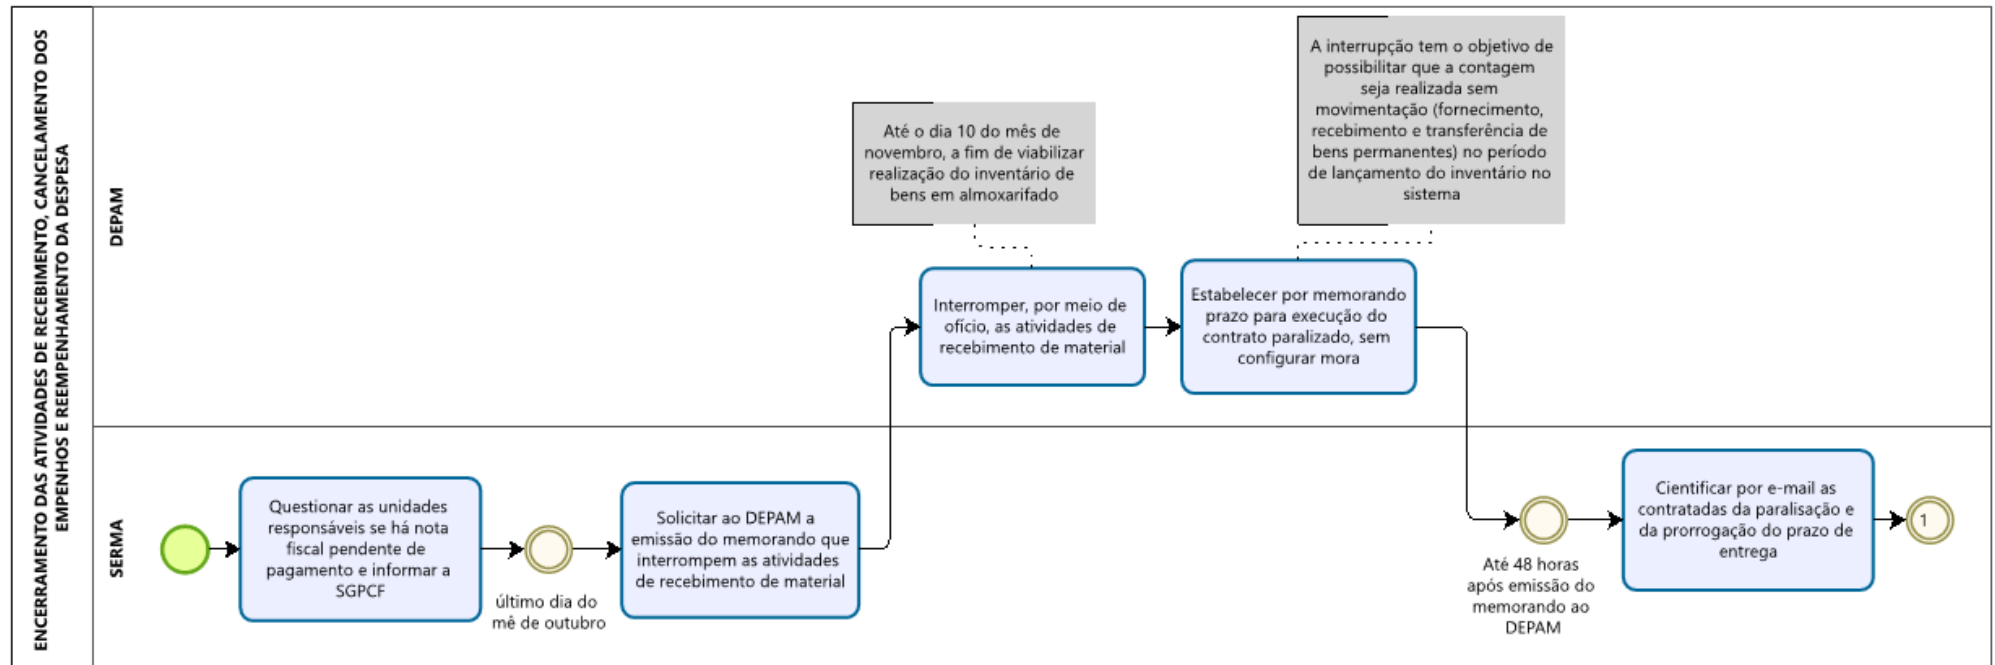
ENCERRAMENTO DAS ATIVIDADES DE RECEBIMENTO, CANCELAMENTO DOS EMPENHOS E REEMPENHAMENTO DA DESPESA

DEPAM

Até o dia 10 do mês de novembro, a fim de viabilizar realização do inventário de bens em almoxarifado

A interrupção tem o objetivo de possibilitar que a contagem seja realizada sem movimentação (fornecimento, recebimento e transferência de bens permanentes) no período de lançamento do inventário no sistema

Interromper, por meio de ofício, as atividades de recebimento de material

Estabelecer por memorando prazo para execução do contrato paralizado, sem configurar mora

SERMA

Questionar as unidades responsáveis se há nota fiscal pendente de pagamento e informar a SGPCF

último dia do mê de outubro

Solicitar ao DEPAM a emissão do memorando que interrompem as atividades de recebimento de material

Até 48 horas após emissão do memorando ao DEPAM

Cientificar por e-mail as contratadas da paralisação e da prorrogação do prazo de entrega

1